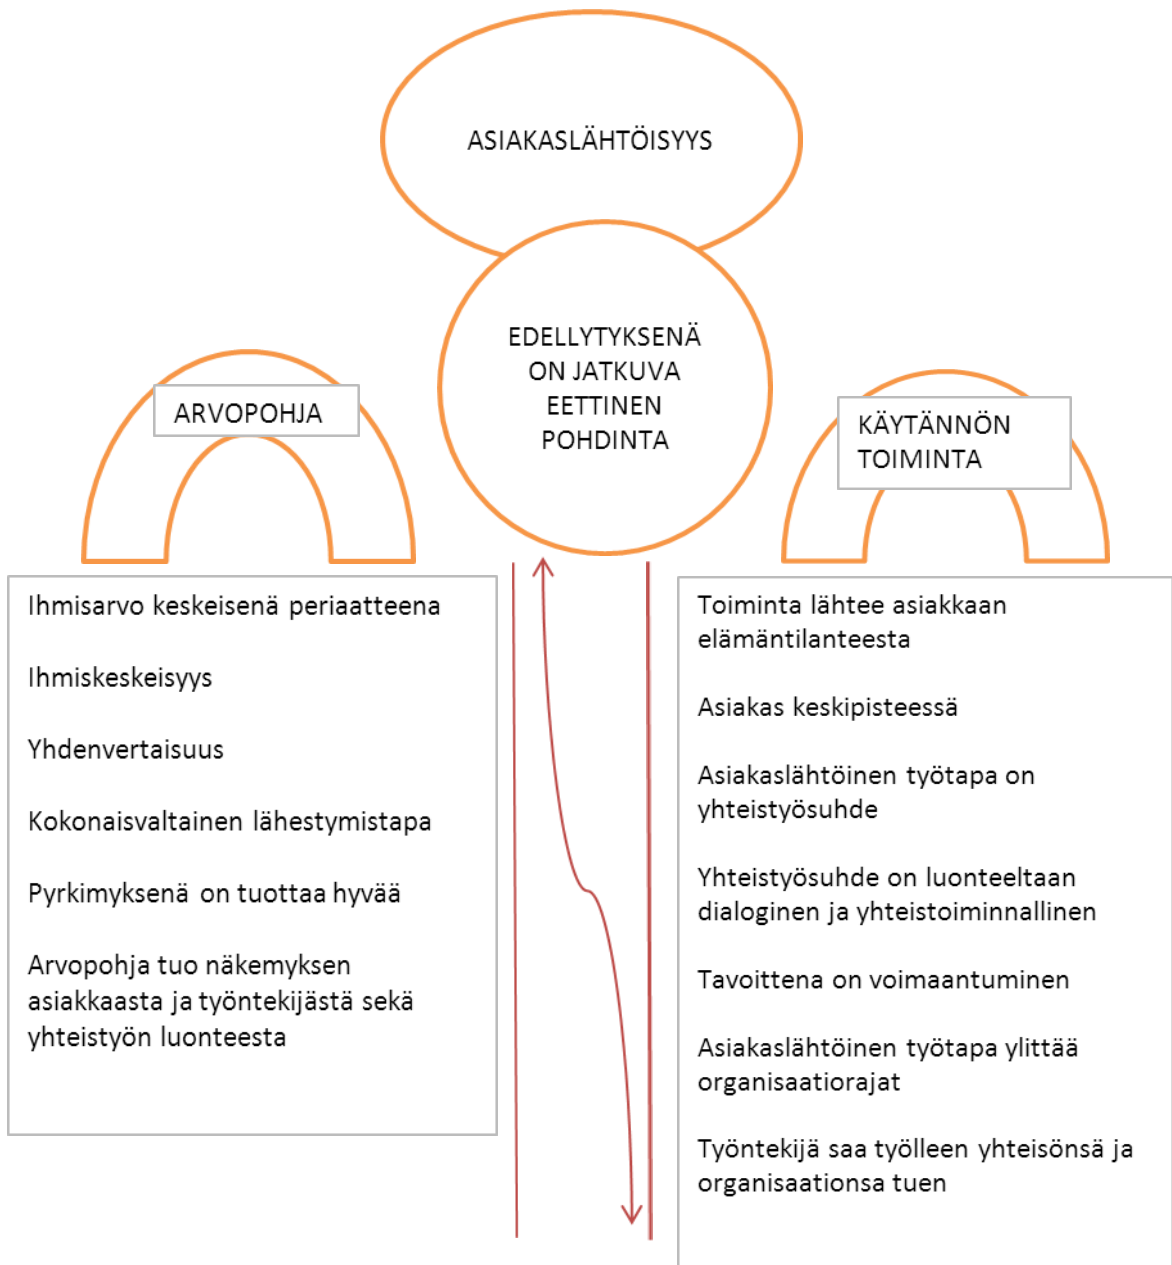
ASIAKASLÄHTÖISYYS

EDELLYTYKSENÄ ON JATKUVA EETTINEN POHDINTA

ARVOPOHJA

KÄYTÄNNÖN TOIMINTA

Ihmisarvo keskeisenä periaatteena

Ihmiskeskeisyys

Yhdenvertaisuus

Kokonaisvaltainen lähestymistapa

Pyrkimyksenä on tuottaa hyvää

Arvopohja tuo näkemyksen asiakkaasta ja työntekijästä sekä yhteistyön luonteesta

Toiminta lähtee asiakkaan elämäntilanteesta

Asiakas keskipisteessä

Asiakaslähtöinen työtapa on yhteistyösuhde

Yhteistyösuhde on luonteeltaan dialoginen ja yhteistoiminnallinen

Tavoittena on voimaantuminen

Asiakaslähtöinen työtapa ylittää organisaatiorajat

Työntekijä saa työlleen yhteisönsä ja organisaationsa tuen